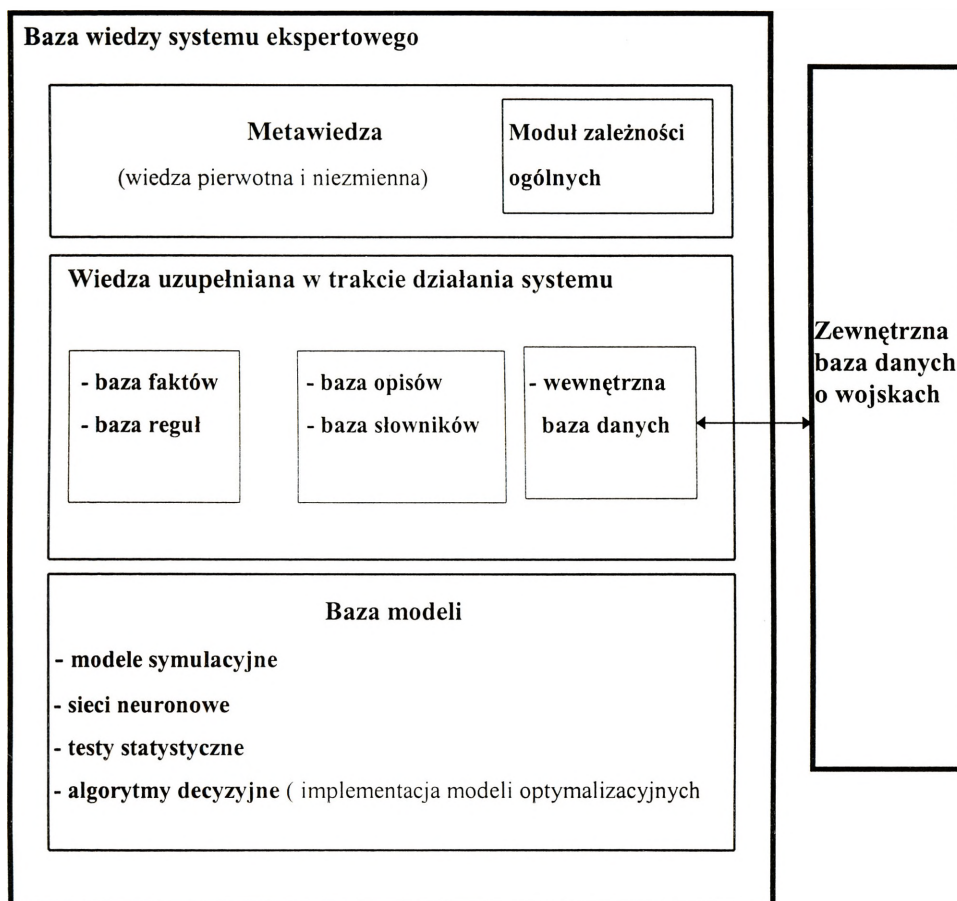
Baza wiedzy systemu ekspertowego

Metawiedza

(wiedza pierwotna i niezmienna)

Moduł zależności ogólnych

Wiedza uzupełniana w trakcie działania systemu

- baza faktów
- baza reguł

- baza opisów
- baza słowników

- wewnętrzna baza danych

Zewnętrzna baza danych o wojskach

Baza modeli

- modele symulacyjne
- sieci neuronowe
- testy statystyczne
- algorytmy decyzyjne ( implementacja modeli optymalizacyjnych